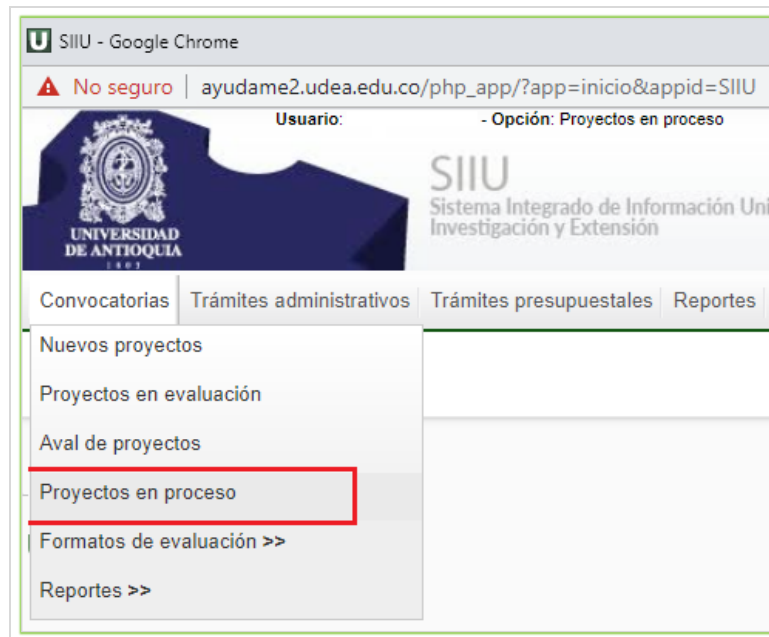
SIIU - Google Chrome

No seguro | ayudame2.udea.edu.co/php_app/?app=inicio&appid=SIIU

Usuario: - Opción: Proyectos en proceso

UNIVERSIDAD DE ANTIOQUIA 1803

SIIU
Sistema Integrado de Información Uni
Investigación y Extensión

Convocatorias | Trámites administrativos | Trámites presupuestales | Reportes

Nuevos proyectos
Proyectos en evaluación
Aval de proyectos
Proyectos en proceso
Formatos de evaluación >>
Reportes >>